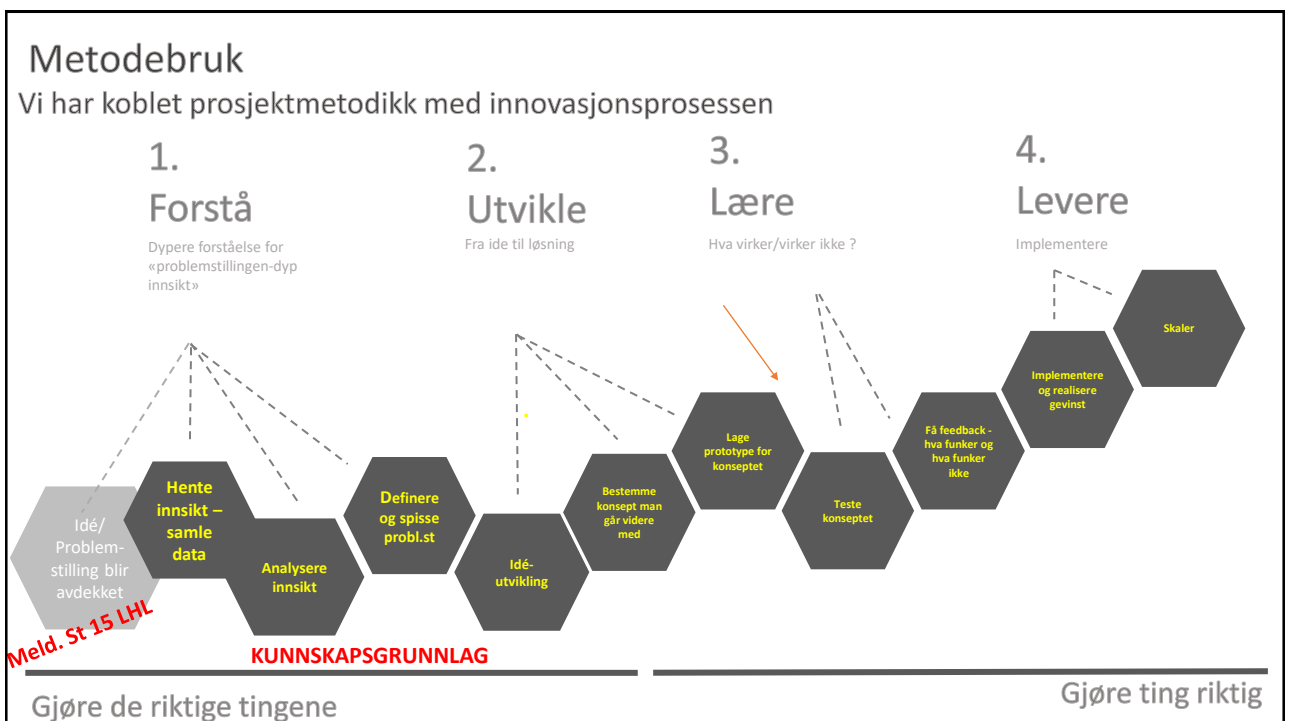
Metodebruk

Vi har koblet prosjektmetodikk med innovasjonsprosessen

1.
Forstå
Dypere forståelse for «problemstillingen-dyp innsikt»

2.
Utvikle
Fra ide til løsning

3.
Lære
Hva virker/virker ikke ?

4.
Levere
Implementere

Idé/ Problem-stilling blir avdekket

Hente innsikt – samle data

Analysere innsikt

Definere og spisse probl.st

Idé-utvikling

Bestemme konsept man går videre med

Lage prototype for konseptet

Teste konseptet

Få feedback - hva funker og hva funker ikke

Implementere og realisere gevinst

Skaler

Meld. St 15 LHL

KUNNSKAPSGRUNNLAG

Gjøre de riktige tingene

Gjøre ting riktig